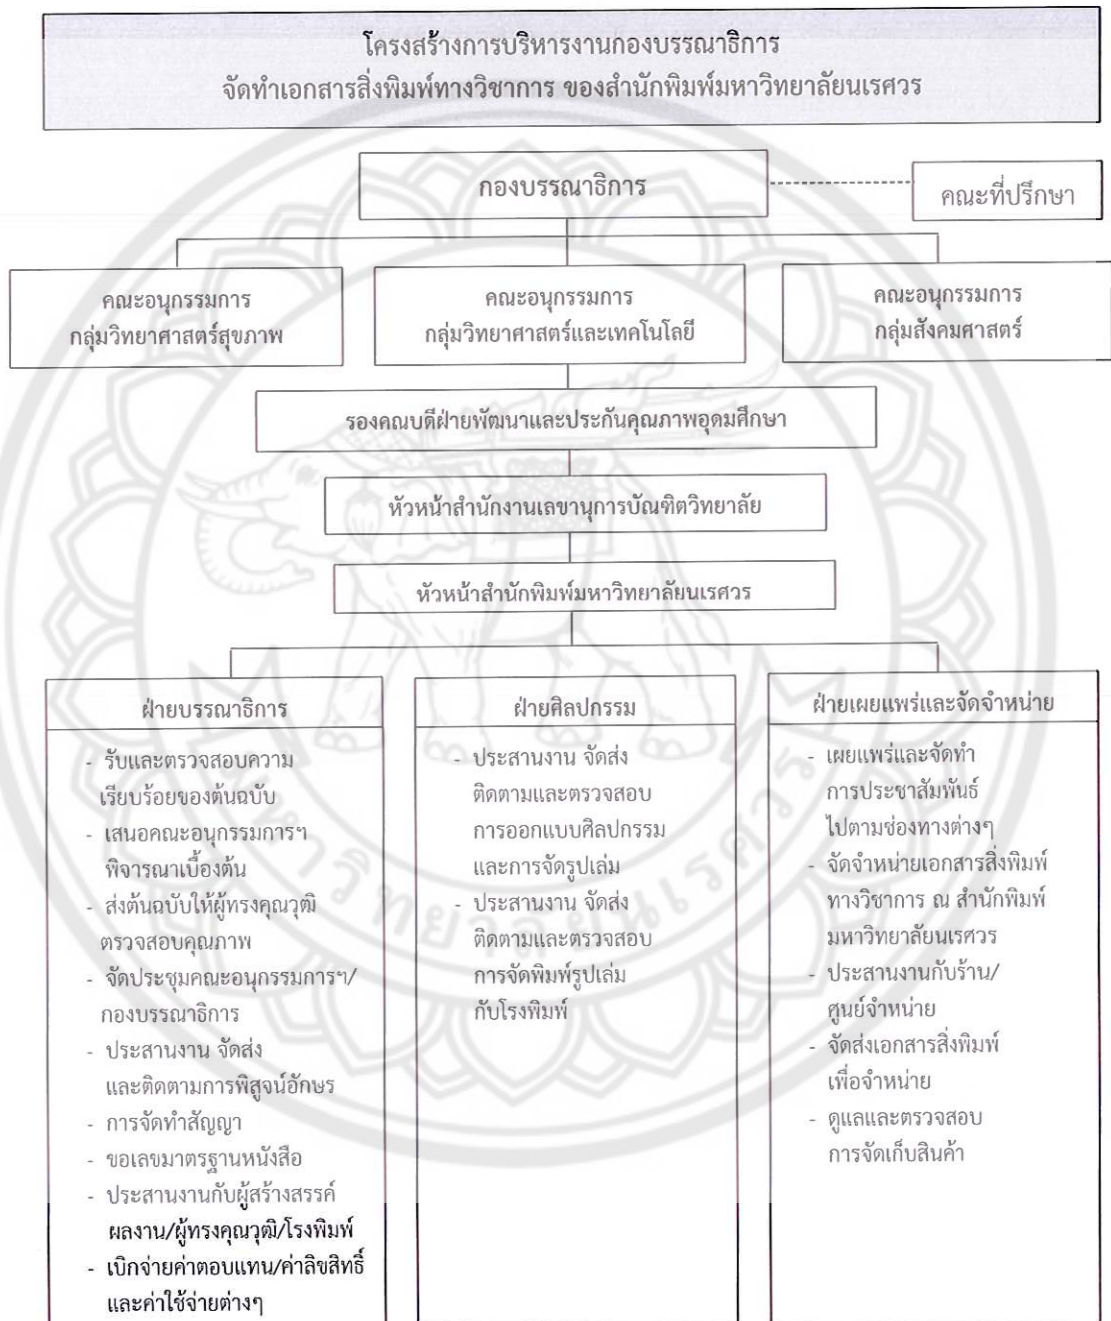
โครงสร้างการบริหารงานกองบรรณาธิการ
จัดทำเอกสารสิ่งพิมพ์ทางวิชาการ ของสำนักพิมพ์มหาวิทยาลัยนเรศวร

กองบรรณาธิการ

คณะที่ปรึกษา

คณะอนุกรรมการ
กลุ่มวิทยาศาสตร์สุขภาพ

คณะอนุกรรมการ
กลุ่มวิทยาศาสตร์และเทคโนโลยี

คณะอนุกรรมการ
กลุ่มสังคมศาสตร์

รองคณบดีฝ่ายพัฒนาและประกันคุณภาพอุดมศึกษา

หัวหน้าสำนักงานเลขานุการบัณฑิตวิทยาลัย

หัวหน้าสำนักพิมพ์มหาวิทยาลัยนเรศวร

ฝ่ายบรรณาธิการ

- รับและตรวจสอบความเรียบร้อยของต้นฉบับ
- เสนอคณะอนุกรรมการฯ พิจารณาเบื้องต้น
- ส่งต้นฉบับให้ผู้ทรงคุณวุฒิตรวจสอบคุณภาพ
- จัดประชุมคณะอนุกรรมการฯ/กองบรรณาธิการ
- ประสานงาน จัดส่งและติดตามการพิสูจน์อักษร
- การจัดทำสัญญา
- ขอเลขมาตรฐานหนังสือ
- ประสานงานกับผู้สร้างสรรค์ผลงาน/ผู้ทรงคุณวุฒิ/โรงพิมพ์
- เบิกจ่ายค่าตอบแทน/ค่าลิขสิทธิ์และค่าใช้จ่ายต่างๆ

ฝ่ายศิลปกรรม

- ประสานงาน จัดส่ง ติดตามและตรวจสอบการออกแบบศิลปกรรมและการจัดรูปเล่ม
- ประสานงาน จัดส่ง ติดตามและตรวจสอบการจัดพิมพ์รูปเล่มกับโรงพิมพ์

ฝ่ายเผยแพร่และจัดจำหน่าย

- เผยแพร่และจัดทำการประชาสัมพันธ์ไปตามช่องทางต่างๆ
- จัดจำหน่ายเอกสารสิ่งพิมพ์ทางวิชาการ ณ สำนักพิมพ์มหาวิทยาลัยนเรศวร
- ประสานงานกับร้าน/ศูนย์จำหน่าย
- จัดส่งเอกสารสิ่งพิมพ์เพื่อจำหน่าย
- ดูแลและตรวจสอบการจัดเก็บสินค้า